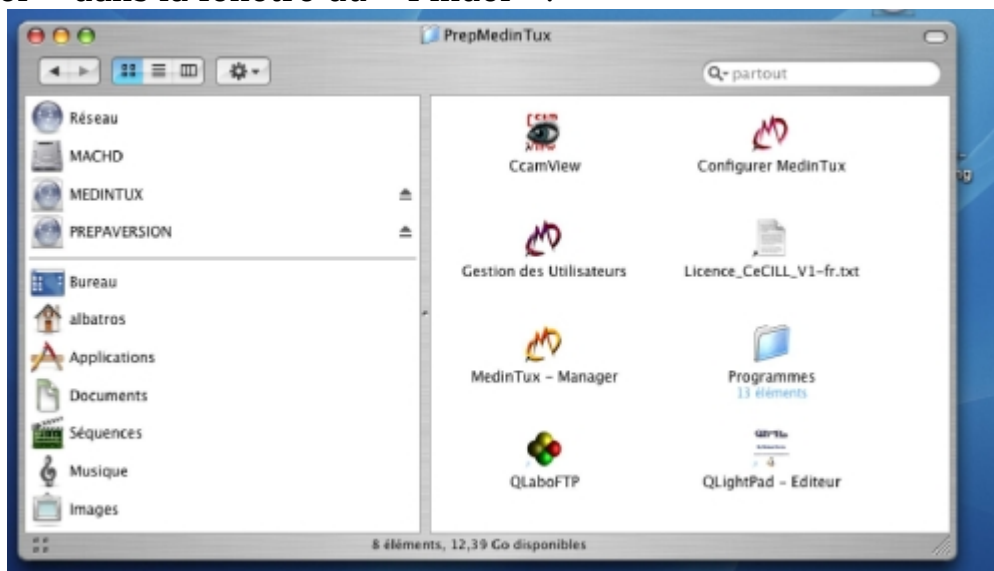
dans la fenêtre du « Finder ».

PrepMedinTux

partout

Réseau
MACHD
MEDINTUX
PREPAVERSION
Bureau
albatros
Applications
Documents
Séquences
Musique
Images

CcamView
Configurer MedinTux
Gestion des Utilisateurs
Licence_CeCILL_V1-fr.txt
MedinTux - Manager
Programmes
13 éléments
QLaboFTP
QLightPad - Editeur

8 éléments, 12,39 Go disponibles